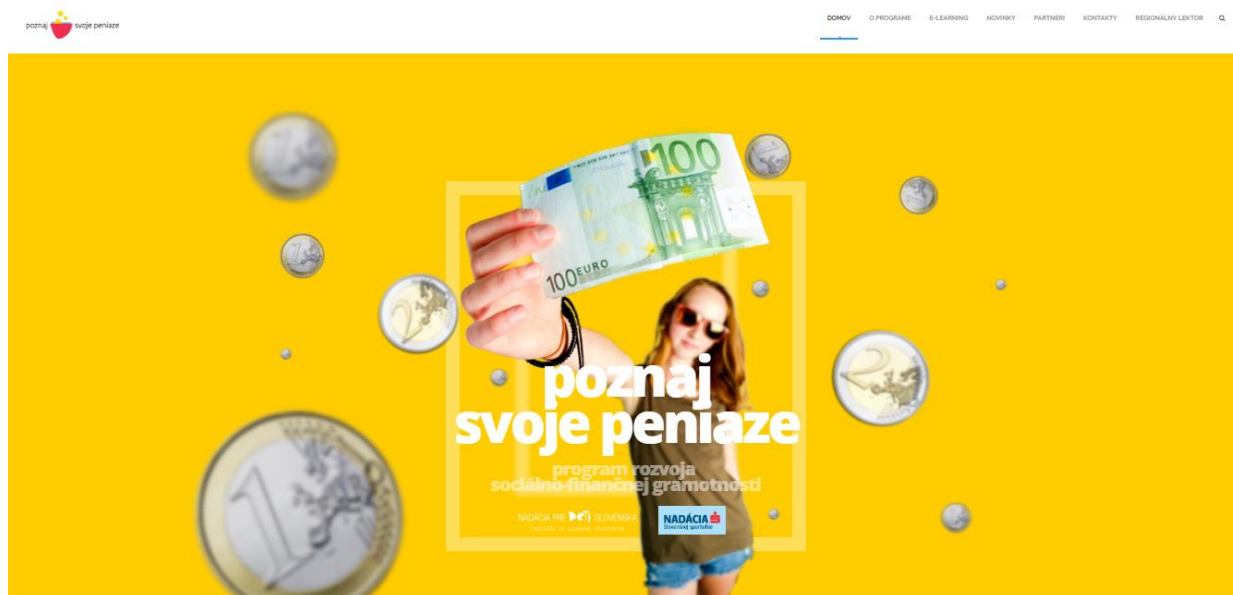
poznaj svoje peniaze

DOMOV O PROGRAME E-LEARNING NOVINKY PARTNERI KONTAKTY REGIONÁLNY LEKTOR

100 EURO 100

poznaj
svoje peniaze

program rozvoja
sociálno-finančnej gramotnosti

NADÁCIA PRE DETI SLOVENSKA
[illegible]

NADÁCIA
Slovenskej sporiteľne